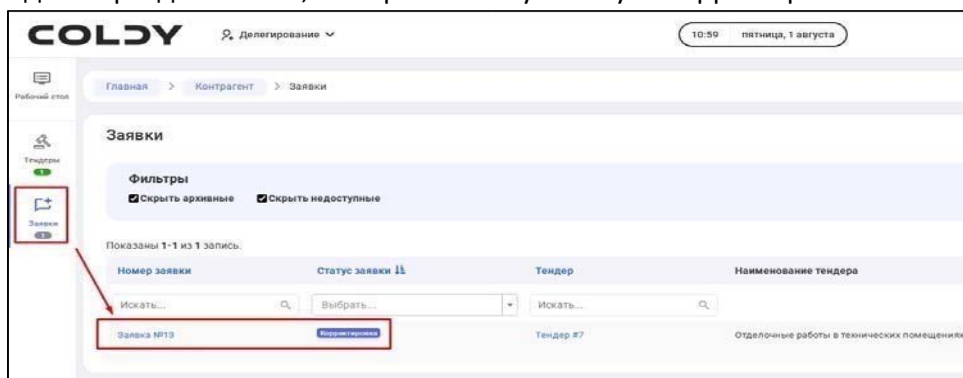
COLDY
Делегирование

10:59 пятница, 1 августа

Рабочий стол

Тендеры
1

Заявки
1

Главная > Контрагент > Заявки

Заявки

Фильтры
Скрыть архивные Скрыть недоступные

Показаны 1-1 из 1 запись.

| Номер заявки | Статус заявки | Тендер | Наименование тендера |
|---|---|---|---|
| Искать... | Выбрать... | Искать... | |
| Заявка №13 | Корректировка | Тендер #7 | Отделочные работы в технических помещения |